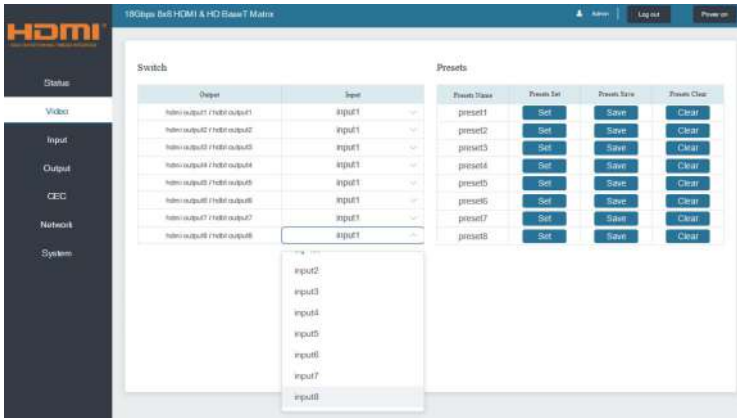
HDMI

18Gbps 8x8 HDMI & HD BaseT Matrix

Admin | Log out | Power on

Status
Video
Input
Output
CEC
Network
System

Switch

| Output | Input |
|---|---|
| hdmi output1 / hdbt output1 | input1 |
| hdmi output2 / hdbt output2 | input1 |
| hdmi output3 / hdbt output3 | input1 |
| hdmi output4 / hdbt output4 | input1 |
| hdmi output5 / hdbt output5 | input1 |
| hdmi output6 / hdbt output6 | input1 |
| hdmi output7 / hdbt output7 | input1 |
| hdmi output8 / hdbt output8 | input1 |

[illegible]
input2
input3
input4
input5
input6
input7
input8

Presets

| Presets Name | Presets Set | Presets Save | Presets Clear |
|---|---|---|---|
| preset1 | Set | Save | Clear |
| preset2 | Set | Save | Clear |
| preset3 | Set | Save | Clear |
| preset4 | Set | Save | Clear |
| preset5 | Set | Save | Clear |
| preset6 | Set | Save | Clear |
| preset7 | Set | Save | Clear |
| preset8 | Set | Save | Clear |